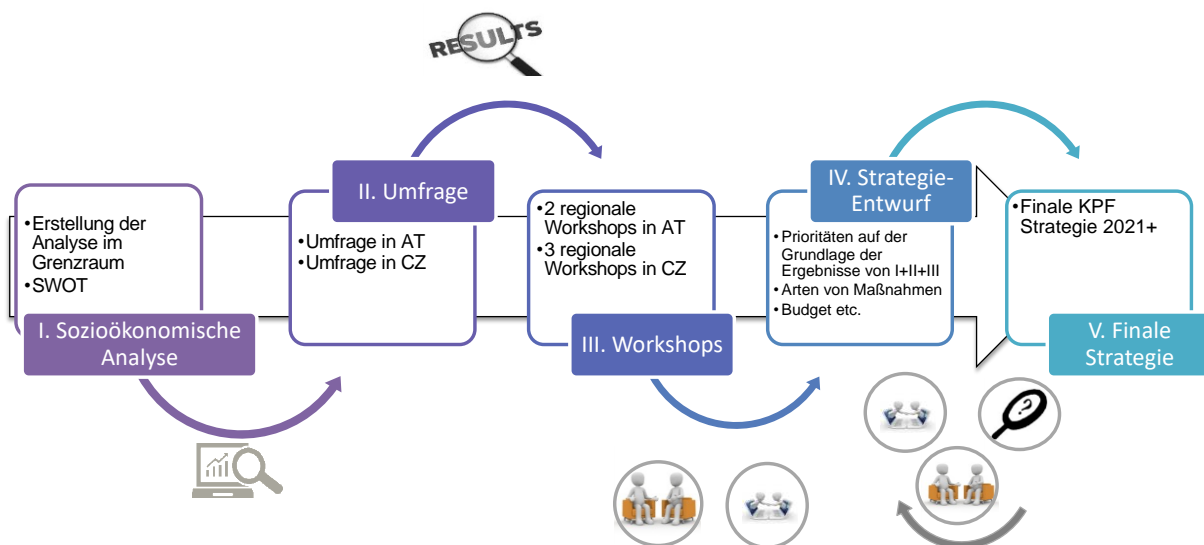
RESULTS

•Erstellung der Analyse im Grenzraum
•SWOT

I. Sozioökonomische Analyse

II. Umfrage

•Umfrage in AT
•Umfrage in CZ

•2 regionale Workshops in AT
•3 regionale Workshops in CZ

III. Workshops

IV. Strategie-Entwurf

•Prioritäten auf der Grundlage der Ergebnisse von I+II+III
•Arten von Maßnahmen
•Budget etc.

•Finale KPF Strategie 2021+

V. Finale Strategie